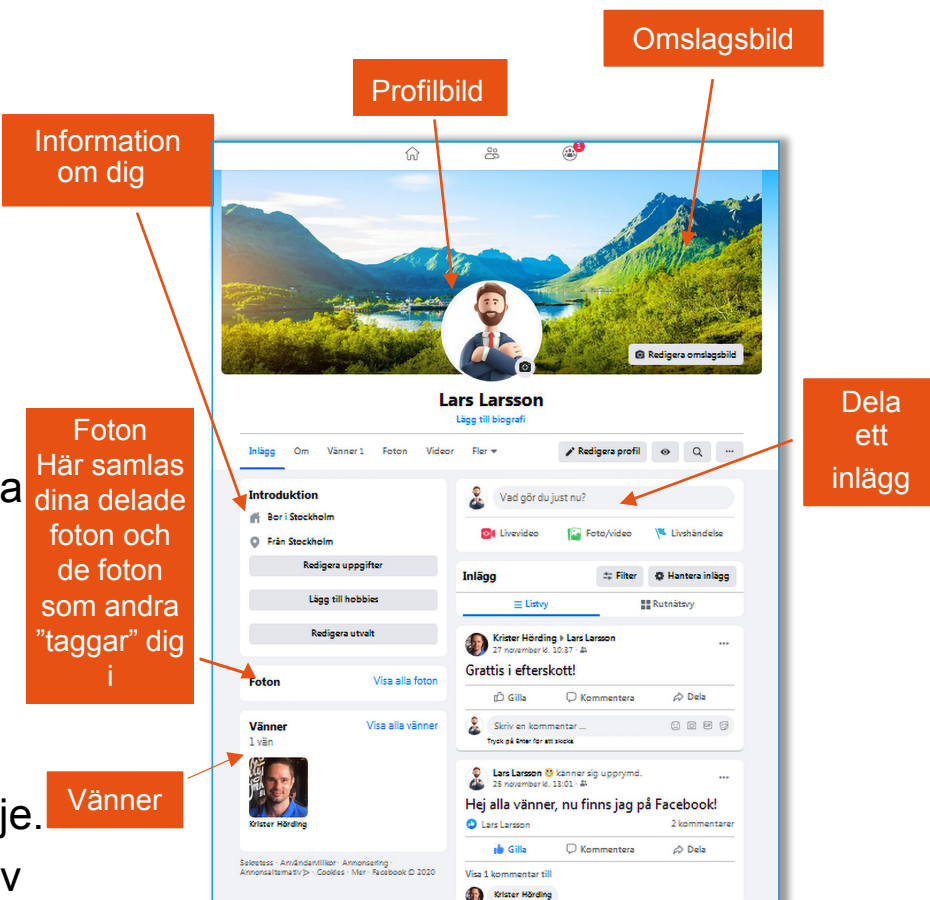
Omslagsbild

Profilbild

Information om dig

1

Redigera omslagsbild

Lars Larsson

Lägg till biografi

Inlägg Om Vänner 1 Foton Videor Fler

Redigera profil

Dela ett inlägg

Foton Här samlas dina delade foton och de foton som andra ”taggar” dig i

a

Introduktion

Bor i Stockholm

Från Stockholm

Redigera uppgifter

Lägg till hobbies

Redigera utvalt

Foton Visa alla foton

Vänner Visa alla vänner

1 vän

Krister Hörding

Vänner

je.

v

Sekretess · Användarvillkor · Annonsering · Annonsalternativ · Cookies · Mer · Facebook © 2020

Vad gör du just nu?

Livevideo Foto/video Livshändelse

Inlägg Filter Hantera inlägg

Listvy Rutnätsvy

Krister Hörding ▸ Lars Larsson
27 november kl. 10:37

Grattis i efterskott!

Gilla Kommentera Dela

Skriv en kommentar ...

Tryck på Enter för att skicka.

Lars Larsson känner sig upprymd.
25 november kl. 13:01

Hej alla vänner, nu finns jag på Facebook!

Lars Larsson 2 kommentarer

Gilla Kommentera Dela

Visa 1 kommentar till

Krister Hörding